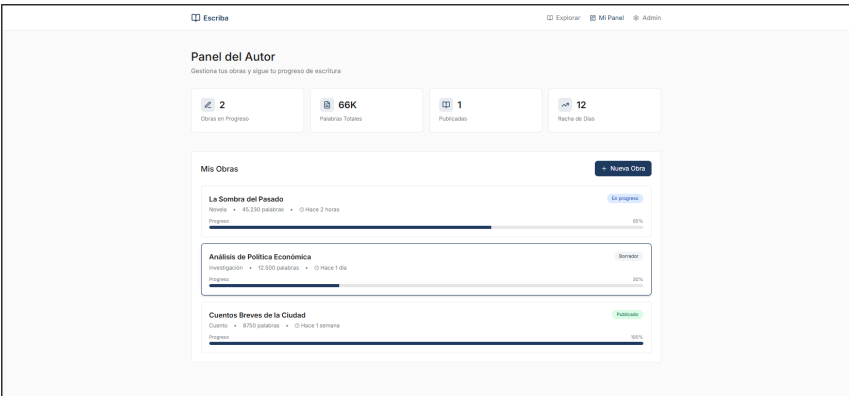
Escriba

Explorar Mi Panel Admin

Panel del Autor

Gestiona tus obras y sigue tu progreso de escritura

2
Obras en Progreso

66K
Palabras Totales

1
Publicadas

12
Racha de Días

Mis Obras

+ Nueva Obra

La Sombra del Pasado
En progreso
Novela • 45,230 palabras • Hace 2 horas
Progreso 65%

Análisis de Política Económica
Borrador
Investigación • 12,500 palabras • Hace 1 día
Progreso 30%

Cuentos Breves de la Ciudad
Publicado
Cuento • 8750 palabras • Hace 1 semana
Progreso 100%